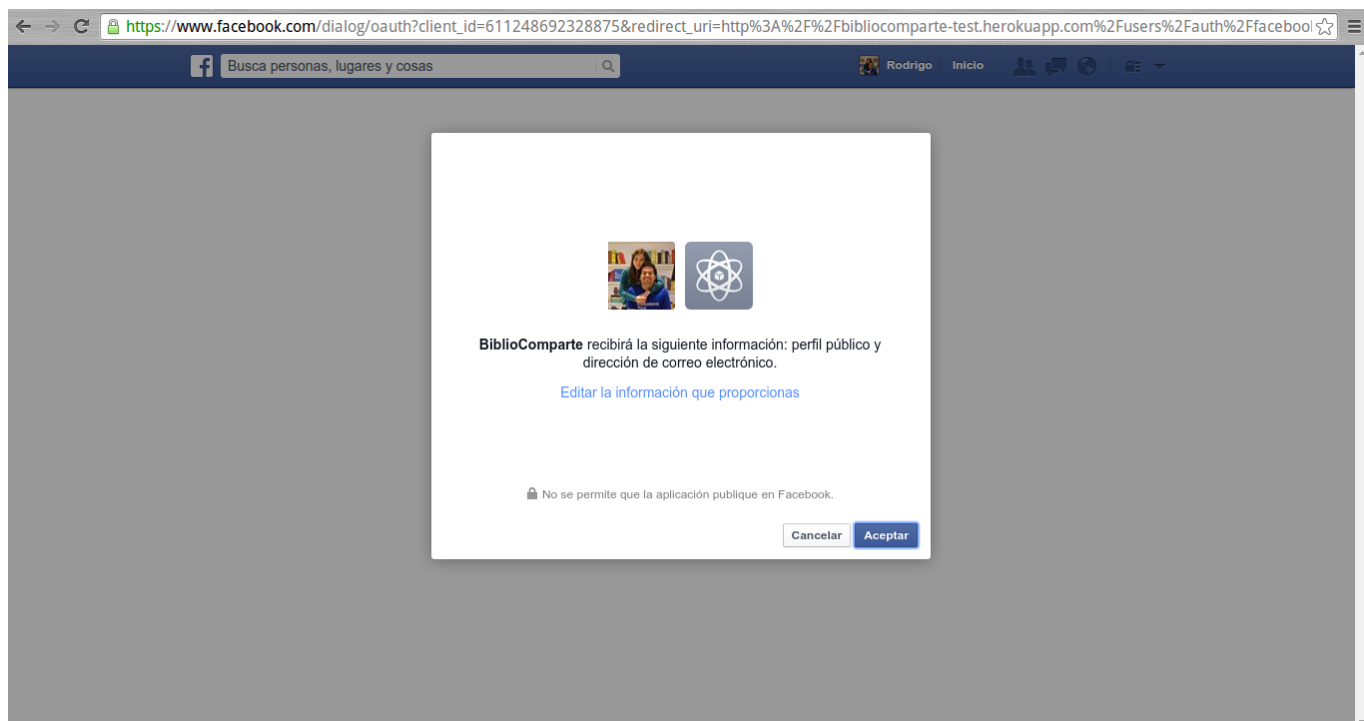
https://www.facebook.com/dialog/oauth?client_id=611248692328875&redirect_uri=http%3A%2F%2Fbibliocomparte-test.herokuapp.com%2Fusers%2Fauth%2Ffaceboo

Busca personas, lugares y cosas

Rodrigo Inicio

**BiblioComparte** recibirá la siguiente información: perfil público y dirección de correo electrónico.

Editar la información que proporcionas

No se permite que la aplicación publique en Facebook.

Cancelar Aceptar